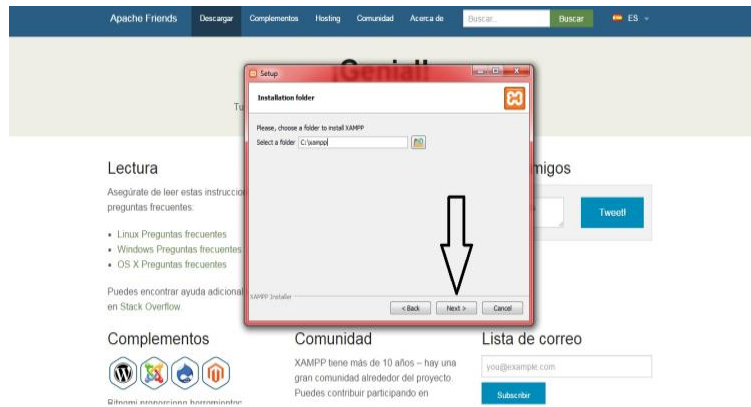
Apache Friends Descargar Complementos Hosting Comunidad Acerca de Buscar... Buscar ES

¡Genial!

Tu

Setup

Installation folder

Please, choose a folder to install XAMPP

Select a folder C:\xampp

XAMPP Installer

< Back Next > Cancel

Lectura

Asegúrate de leer estas instruccion preguntas frecuentes:

• Linux Preguntas frecuentes
• Windows Preguntas frecuentes
• OS X Preguntas frecuentes

Puedes encontrar ayuda adicional en Stack Overflow.

migos

Tweet!

Complementos

Bitnami proporciona herramientas

Comunidad

XAMPP tiene más de 10 años – hay una gran comunidad alrededor del proyecto. Puedes contribuir participando en

Lista de correo

you@example.com

Subscribir